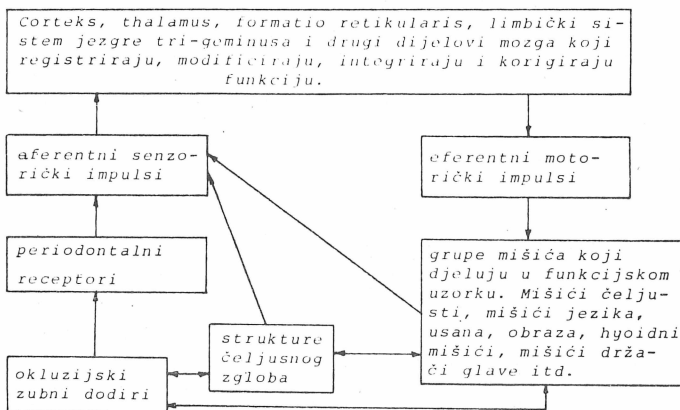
Corteks, thalamus, formatio retikularis, limbički sistem jezgre tri-geminusa i drugi dijelovi mozga koji registriraju, modificiraju, integriraju i korigiraju funkciju.

aferentni senzorički impulsi

eferentni motorički impulsi

periodontalni receptori

grupe mišića koji djeluju u funkcijskom uzorku. Mišići čeljusti, mišići jezika, usana, obraza, hyoidni mišići, mišići držači glave itd.

strukture čeljusnog zgloba

okluzijski zubni dodiri